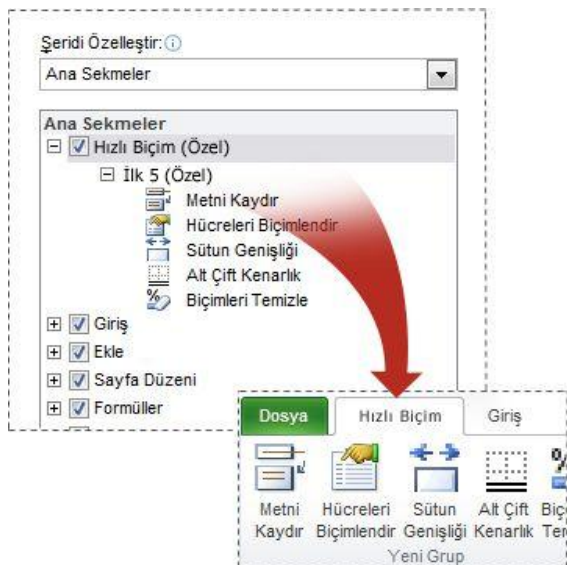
Şeridi Özelleştir:

Ana Sekmeler

Ana Sekmeler
Hızlı Biçim (Özel)
İlk 5 (Özel)
Metni Kaydır
Hücreleri Biçimlendir
Sütun Genişliği
Alt Çift Kenarlık
Biçimleri Temizle
Giriş
Ekle
Sayfa Düzeni
Formüller

Dosya
Hızlı Biçim
Giriş
Metni Kaydır
Hücreleri Biçimlendir
Sütun Genişliği
Alt Çift Kenarlık
Biç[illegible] Te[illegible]
Yeni Grup